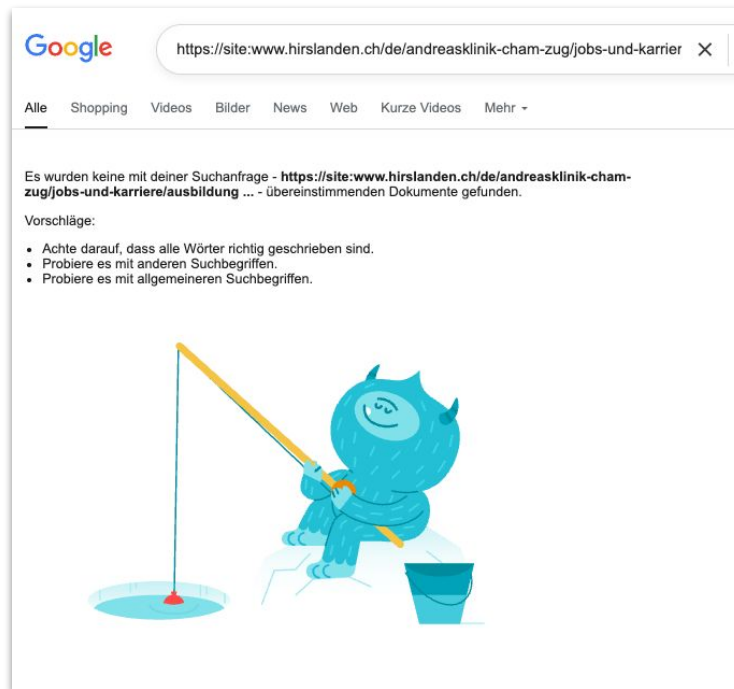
Google

https://site:www.hirslanden.ch/de/andreasklinik-cham-zug/jobs-und-karrier ✕

Alle Shopping Videos Bilder News Web Kurze Videos Mehr ▾

Es wurden keine mit deiner Suchanfrage - **https://site:www.hirslanden.ch/de/andreasklinik-cham-zug/jobs-und-karriere/ausbildung ...** - übereinstimmenden Dokumente gefunden.

Vorschläge:

- Achte darauf, dass alle Wörter richtig geschrieben sind.
- Probiere es mit anderen Suchbegriffen.
- Probiere es mit allgemeineren Suchbegriffen.